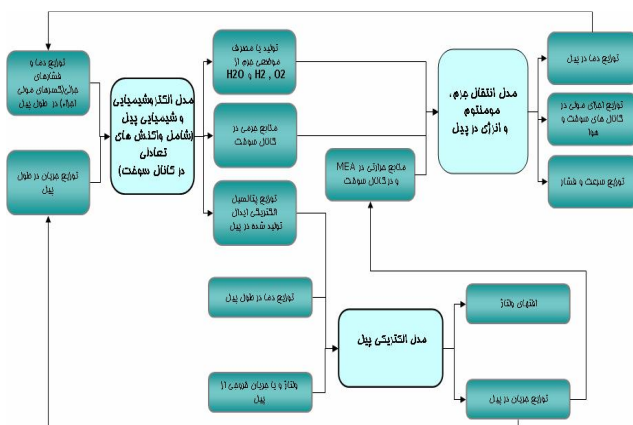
توزیع دما و فشارهای جزئی(کسرهای مولی اجزاء) در طول پیل

توزیع جریان در طول پیل

مدل الکتروشیمیایی و شیمیایی پیل (شامل واکنش های تعادلی در کانال سوخت)

تولید یا مصرف موضعی جرم از H2O ، H2 و O2

منابع جرمی در کانال سوخت

توزیع پتانسیل الکتریکی ایدال تولید شده در پیل

منابع حرارتی در MEA و در کانال سوخت

مدل انتقال جرم، مومنتوم و انرژی در پیل

توزیع دما در پیل

توزیع اجزای مولی در کانال های سوخت و هوا

توزیع سرعت و فشار

توزیع دما در طول پیل

ولتاژ و یا جریان خروجی از پیل

مدل الکتریکی پیل

افتهای ولتاژ

توزیع جریان در پیل